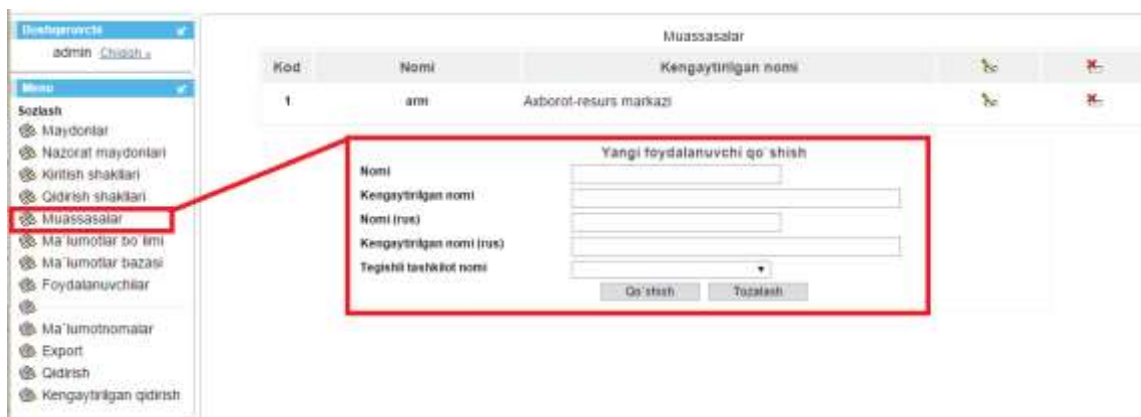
Foydalanuvchi

admin Chiqish »

Menu

Sozlash

Maydonlar

Nazorat maydonlari

Kiritish shakllari

Qidirish shakllari

Muassasalar

Ma`lumotlar bo`limi

Ma`lumotlar bazasi

Foydalanuvchilar

Ma`lumotnomalar

Export

Qidirish

Kengaytirilgan qidirish

Muassasalar

| Kod | Nomi | Kengaytirilgan nomi | | |
|---|---|---|---|---|
| 1 | arm | Axborot-resurs markazi | | |

Yangi foydalanuvchi qo`shish

Nomi

Kengaytirilgan nomi

Nomi (rus)

Kengaytirilgan nomi (rus)

Tegishli tashkilot nomi

Qo`shish Tozalash